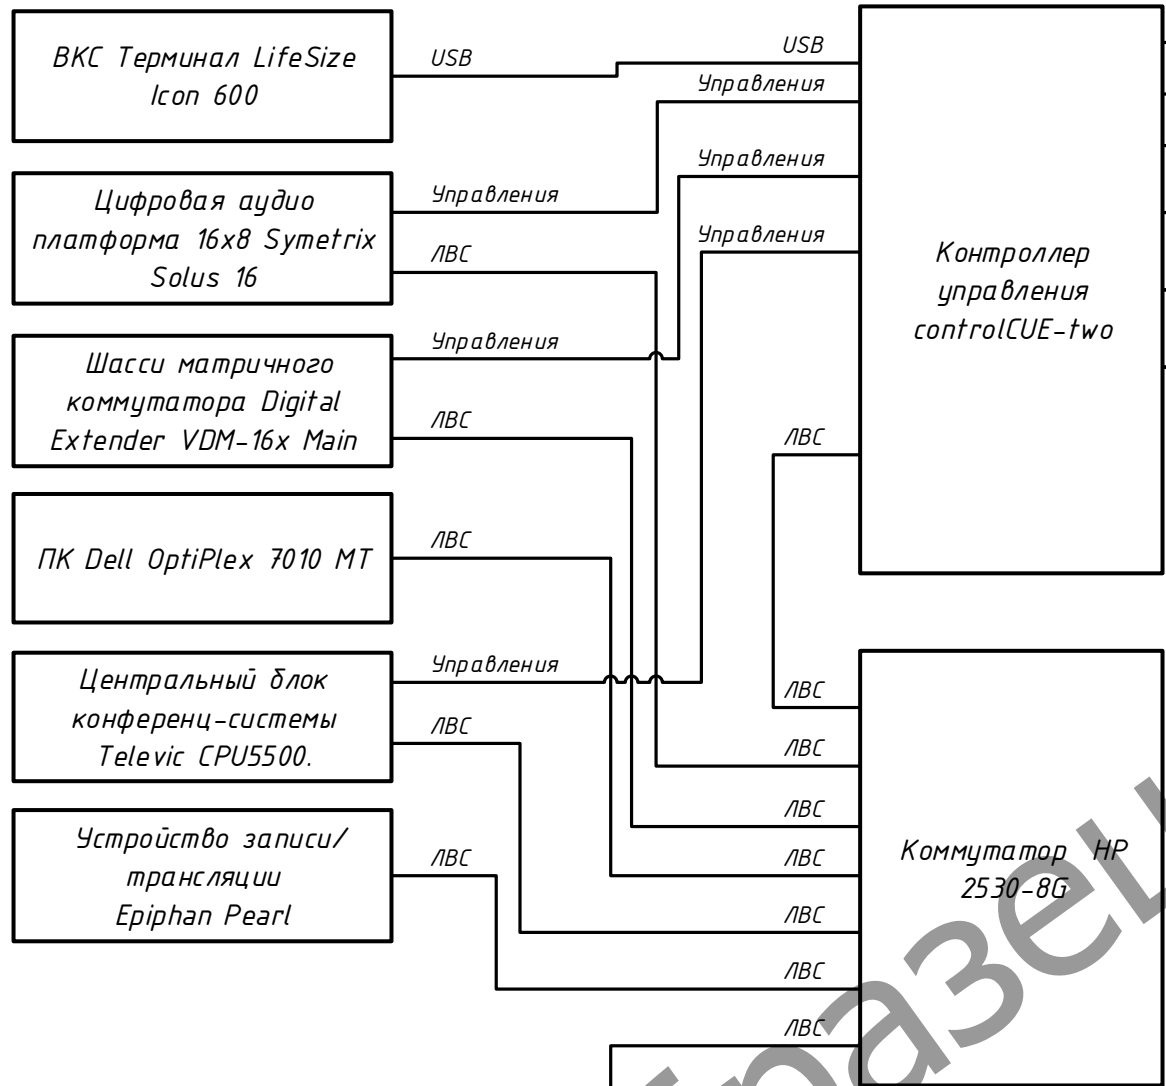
ВКС Терминал LifeSize Icon 600

USB

USB

Управления

Цифровая аудио платформа 16x8 Symetrix Solus 16

Управления

ЛВС

Управления

Управления

Контроллер управления controlCUE-two

Шасси матричного коммутатора Digital Extender VDM-16x Main

Управления

ЛВС

ЛВС

ПК Dell OptiPlex 7010 MT

ЛВС

Центральный блок конференц-системы Televic CPU5500.

Управления

ЛВС

ЛВС

ЛВС

ЛВС

Устройство записи/ трансляции Epiphan Pearl

ЛВС

ЛВС

Коммутатор HP 2530-8G

ЛВС

ЛВС

ЛВС

образец